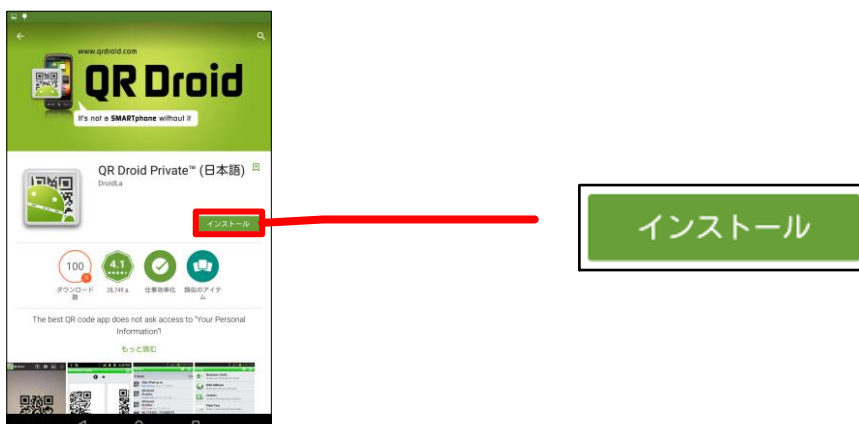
www.qrdroid.com

QR Droid

It's not a SMARTphone without it

QR Droid Private™ (日本語)

DroidLa

インストール

100 ダウンロード数

4.1 28,749

仕事効率化

類似のアイテム

The best QR code app does not ask access to "Your Personal Information"!

もっと読む

インストール